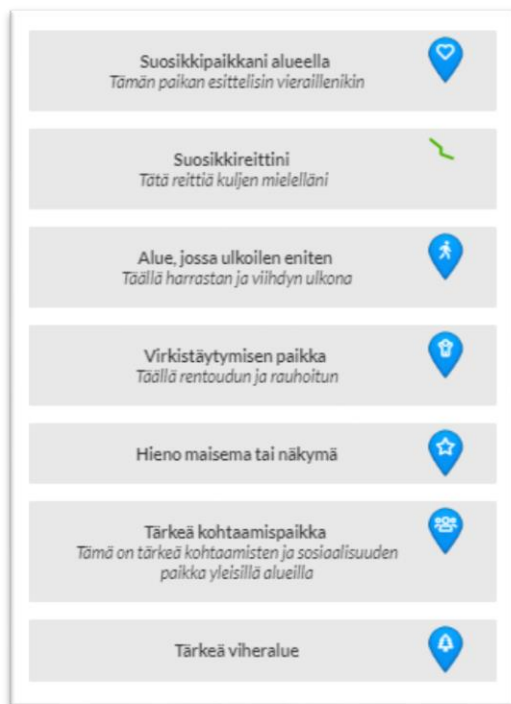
Suosikkipaikkani alueella
Tämän paikan esittelisin vieraillenikin

Suosikkireittini
Tätä reittiä kuljen mielelläni

Alue, jossa ulkoilen eniten
Täällä harrastan ja viihdyn ulkona

Virkistäytymisen paikka
Täällä rentoudun ja rauhoitun

Hieno maisema tai näkymä

Tärkeä kohtaamispaikka
Tämä on tärkeä kohtaamisten ja sosiaalisuuden paikka yleisillä alueilla

Tärkeä viheralue